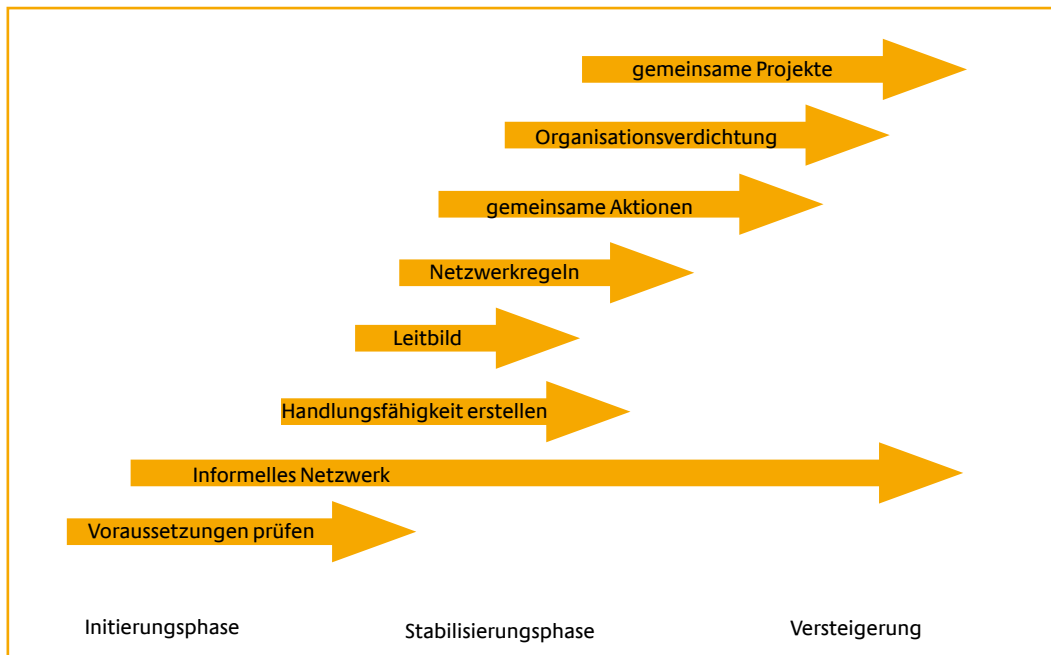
gemeinsame Projekte

Organisationsverdichtung

gemeinsame Aktionen

Netzwerkregeln

Leitbild

Handlungsfähigkeit erstellen

Informelles Netzwerk

Voraussetzungen prüfen

Initierungsphase

Stabilisierungsphase

Versteigerung